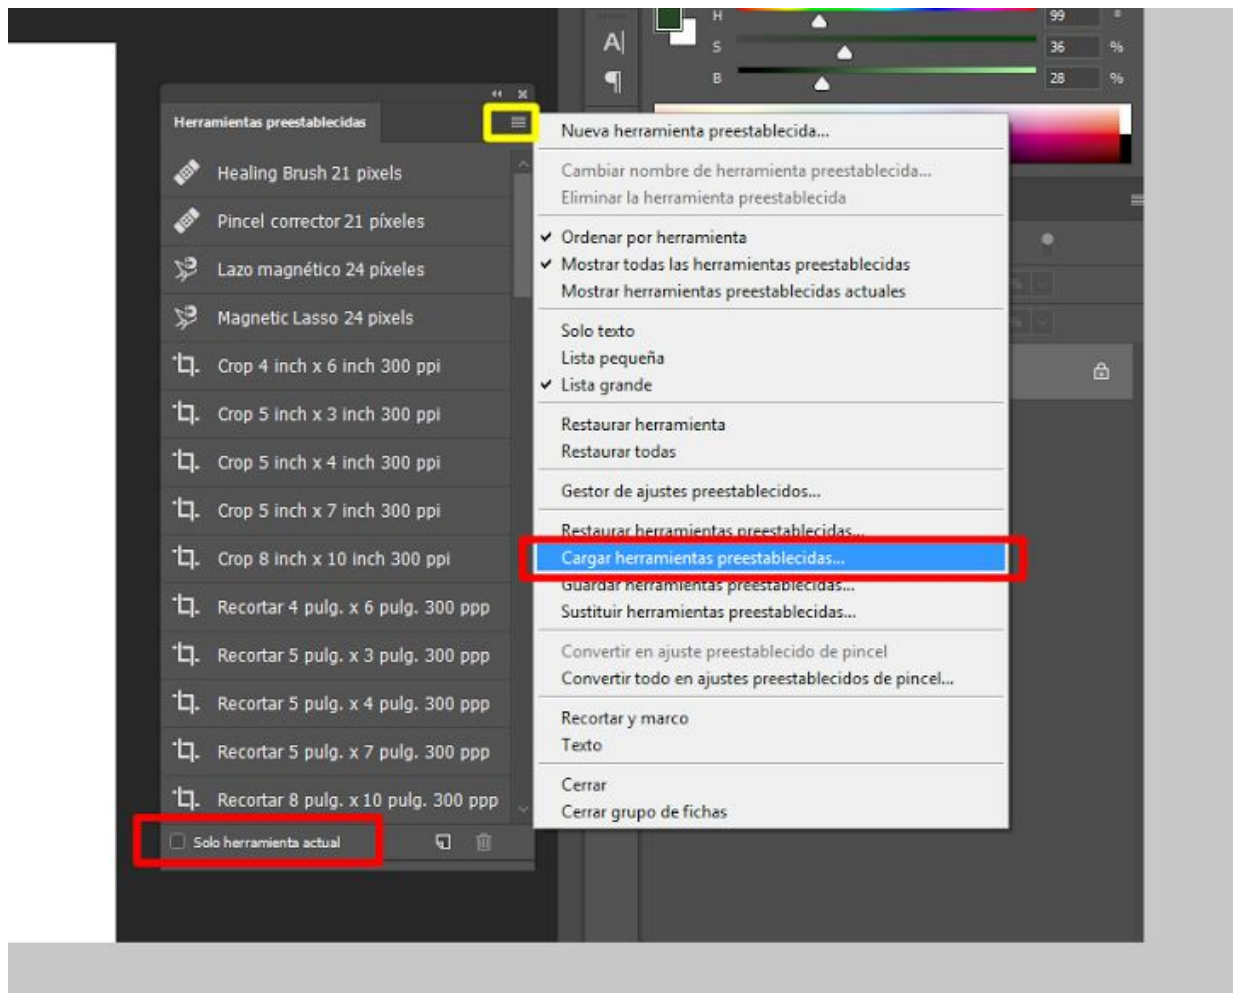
H
S
B
99
36 %
28 %

Herramientas preestablecidas

Healing Brush 21 pixels
Pincel corrector 21 píxeles
Lazo magnético 24 píxeles
Magnetic Lasso 24 pixels
Crop 4 inch x 6 inch 300 ppi
Crop 5 inch x 3 inch 300 ppi
Crop 5 inch x 4 inch 300 ppi
Crop 5 inch x 7 inch 300 ppi
Crop 8 inch x 10 inch 300 ppi
Recortar 4 pulg. x 6 pulg. 300 ppp
Recortar 5 pulg. x 3 pulg. 300 ppp
Recortar 5 pulg. x 4 pulg. 300 ppp
Recortar 5 pulg. x 7 pulg. 300 ppp
Recortar 8 pulg. x 10 pulg. 300 ppp

Solo herramienta actual

Nueva herramienta preestablecida...
Cambiar nombre de herramienta preestablecida...
Eliminar la herramienta preestablecida
Ordenar por herramienta
Mostrar todas las herramientas preestablecidas
Mostrar herramientas preestablecidas actuales
Solo texto
Lista pequeña
Lista grande
Restaurar herramienta
Restaurar todas
Gestor de ajustes preestablecidos...
Restaurar herramientas preestablecidas...
Cargar herramientas preestablecidas...
Guardar herramientas preestablecidas...
Sustituir herramientas preestablecidas...
Convertir en ajuste preestablecido de pincel
Convertir todo en ajustes preestablecidos de pincel...
Recortar y marco
Texto
Cerrar
Cerrar grupo de fichas